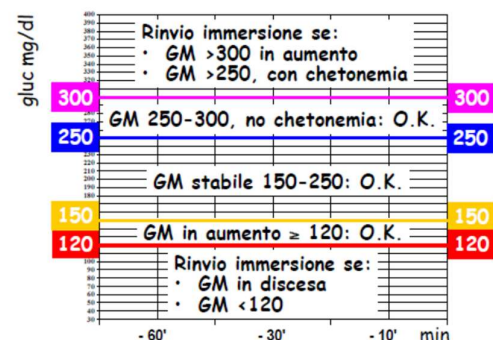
gluc mg/dl

400
390
380
370
360
350
340
330
320
310

Rinvio immersione se:
• GM >300 in aumento
• GM >250, con chetonemia

300 300

GM 250-300, no chetonemia: O.K.

250 250

GM stabile 150-250: O.K.

150 150

GM in aumento ≥ 120: O.K.

120 120

100
90
80
70
60
50
40
30

Rinvio immersione se:
• GM in discesa
• GM <120

- 60' - 30' - 10' min